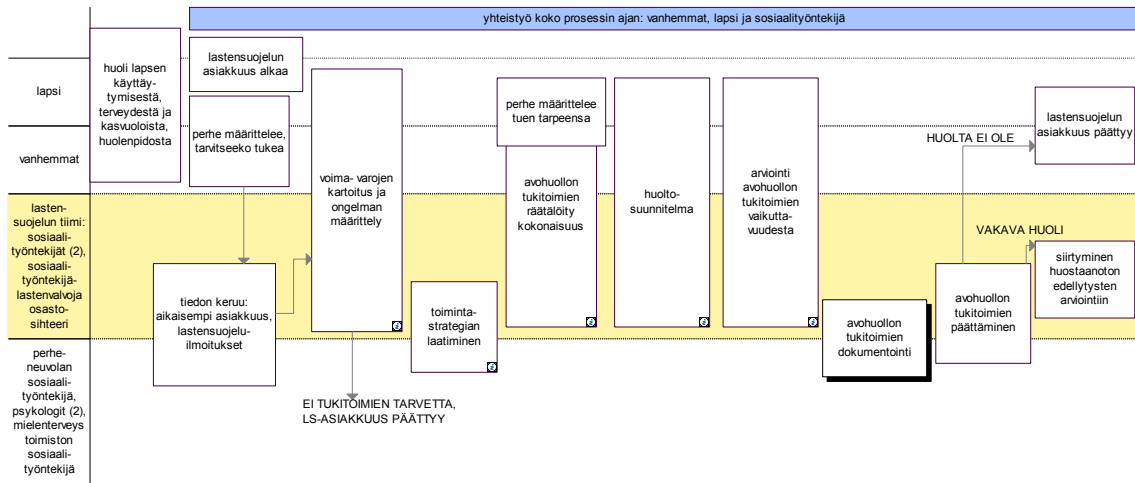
yhteistyö koko prosessin ajan: vanhemmat, lapsi ja sosiaalityöntekijä

lapsi

vanhemmat

lastensuojelun tiimi: sosiaalityöntekijät (2), sosiaalityöntekijä-lastenvalvoja osastosihteeri

perheneuvolan sosiaalityöntekijä, psykologit (2), mielenterveystoimiston sosiaalityöntekijä

huoli lapsen käyttäytymisestä, terveydestä ja kasvuolosta, huolenpidosta

lastensuojelun asiakkuus alkaa

perhe määrittelee, tarvitseeko tukea

tiedon keruu: aikaisempi asiakkuus, lastensuojeluilmoitukset

voima- varojen kartoitus ja ongelman määrittely

EI TUKITOIMIEN TARVETTA, LS-ASIAKKUUS PÄÄTTYY

toimintastrategian laatiminen

perhe määrittelee tuen tarpeensa

avohuollon tukitoimien räätälöity kokonaisuus

huoltosuunnitelma

arviointi avohuollon tukitoimien vaikuttavuudesta

avohuollon tukitoimien dokumentointi

avohuollon tukitoimien päättäminen

HUOLTA EI OLE

lastensuojelun asiakkuus päättyy

VAKAVA HUOLI

siirtyminen huostaanoton edellytysten arviointiin